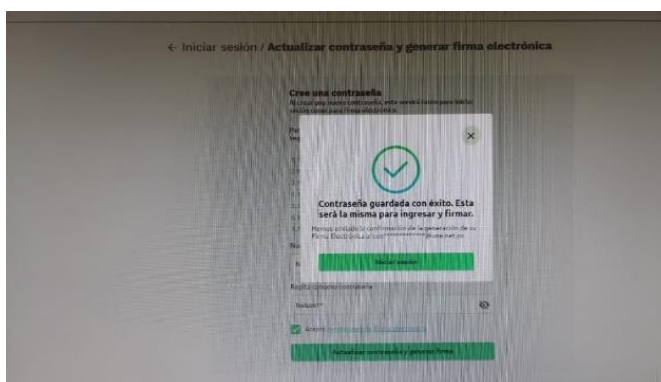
← Iniciar sesión / Actualizar contraseña y generar firma electrónica

Cree una contraseña

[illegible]

Contraseña guardada con éxito. Esta será la misma para ingresar y firmar.

Hemos enviado la confirmación de la generación de su Firma Electrónica al correo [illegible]

Iniciar sesión

Repita su nueva contraseña

Acepto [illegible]

Actualizar contraseña y generar firma